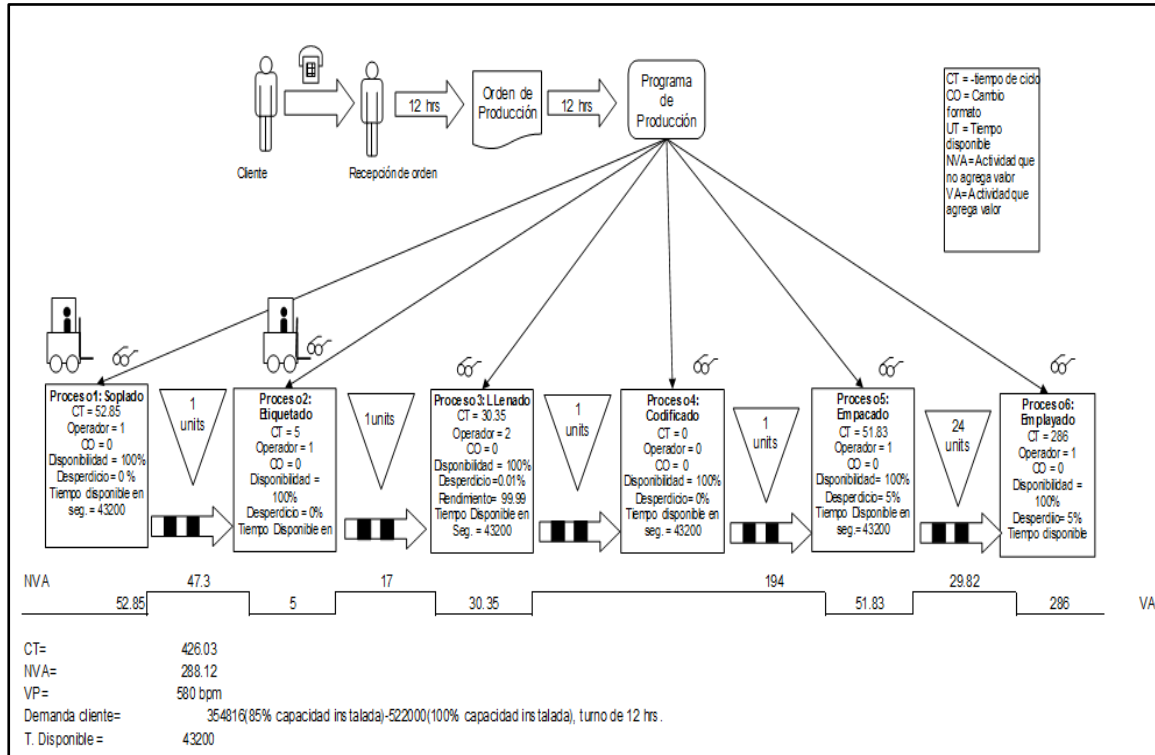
Cliente

Recepción de orden

12 hrs

Orden de Producción

12 hrs

Programa de Producción

CT = tiempo de ciclo
CO = Cambio formato
UT = Tiempo disponible
NVA = Actividad que no agrega valor
VA = Actividad que agrega valor

Proceso1: Soplado
CT = 52.85
Operador = 1
CO = 0
Disponibilidad = 100%
Desperdicio = 0 %
Tiempo disponible en seg. = 43200

1 units

Proceso2: Etiquetado
CT = 5
Operador = 1
CO = 0
Disponibilidad = 100%
Desperdicio = 0%
Tiempo Disponible en

1 units

Proceso3: LLenado
CT = 30.35
Operador = 2
CO = 0
Disponibilidad = 100%
Desperdicio = 0.01%
Rendimiento = 99.99
Tiempo Disponible en Seg. = 43200

1 units

Proceso4: Codificado
CT = 0
Operador = 0
CO = 0
Disponibilidad = 100%
Desperdicio = 0%
Tiempo Disponible en seg. = 43200

1 units

Proceso5: Empacado
CT = 51.83
Operador = 1
CO = 0
Disponibilidad = 100%
Desperdicio = 5%
Tiempo Disponible en seg. = 43200

24 units

Proceso6: Emplayado
CT = 286
Operador = 1
CO = 0
Disponibilidad = 100%
Desperdicio = 5%
Tiempo disponible

NVA 47.3 17 194 29.82
52.85 5 30.35 51.83 286 VA

CT= 426.03
NVA= 288.12
VP= 580 bpm
Demanda cliente= 354816(85% capacidad instalada)-522000(100% capacidad instalada), turno de 12 hrs.
T. Disponible = 43200